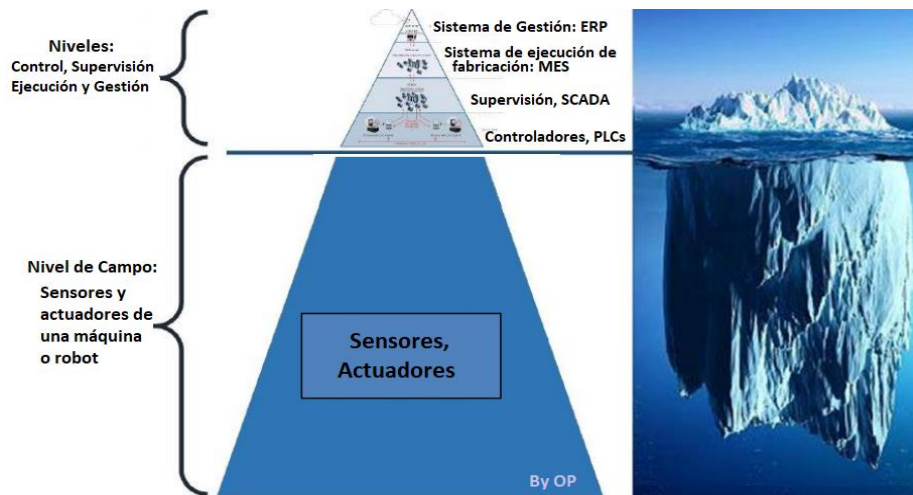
Niveles:
Control, Supervisión
Ejecución y Gestión

Sistema de Gestión: ERP
Sistema de ejecución de fabricación: MES
Supervisión, SCADA
Controladores, PLCs

Nivel de Campo:
Sensores y actuadores de una máquina o robot

Sensores, Actuadores

By OP